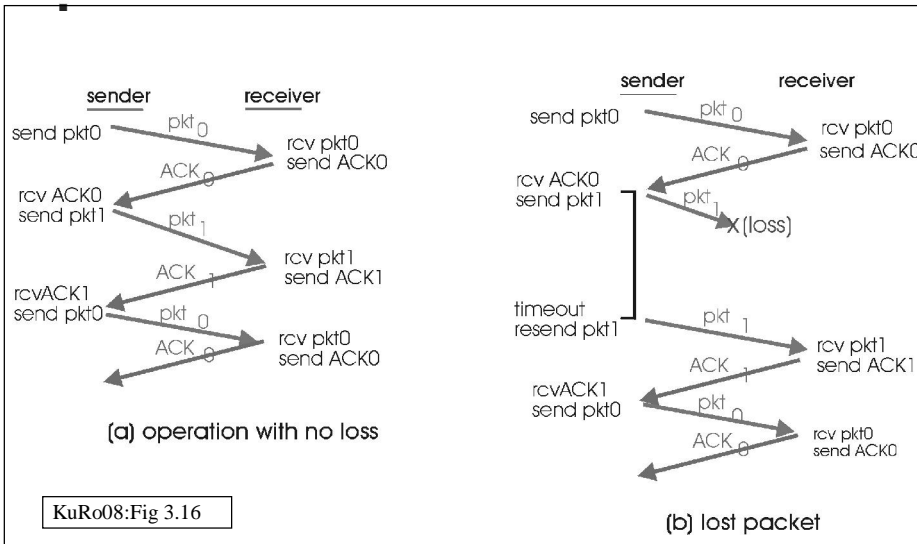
sender receiver

send pkt0

pkt 0

rcv pkt0
send ACK0

ACK 0

rcv ACK0
send pkt1

pkt 1

rcv pkt1
send ACK1

ACK 1

rcvACK1
send pkt0

pkt 0

rcv pkt0
send ACK0

ACK 0

(a) operation with no loss

KuRo08:Fig 3.16

sender receiver

send pkt0

pkt 0

rcv pkt0
send ACK0

ACK 0

rcv ACK0
send pkt1

pkt 1

X (loss)

timeout
resend pkt1

pkt 1

rcv pkt1
send ACK1

ACK 1

rcvACK1
send pkt0

pkt 0

rcv pkt0
send ACK0

ACK 0

(b) lost packet